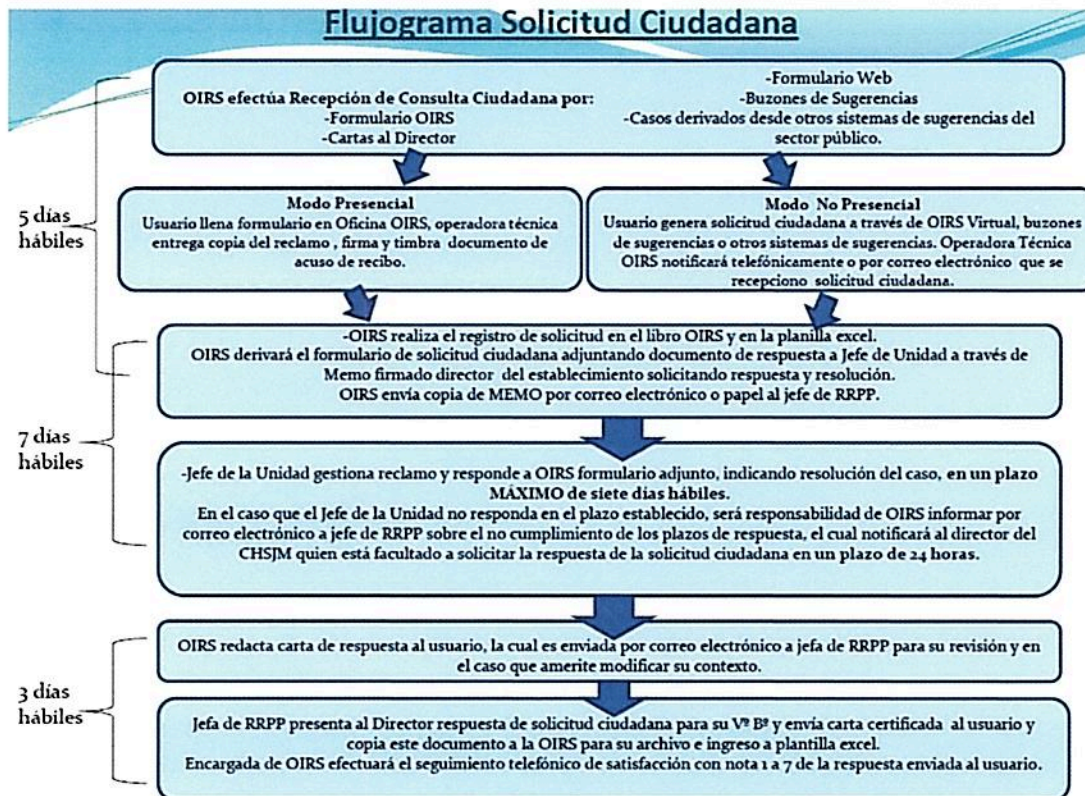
Flujograma Solicitud Ciudadana

OIRS efectúa Recepción de Consulta Ciudadana por:
-Formulario OIRS
-Cartas al Director

-Formulario Web
-Buzones de Sugerencias
-Casos derivados desde otros sistemas de sugerencias del sector público.

5 días hábiles

Modo Presencial
Usuario llena formulario en Oficina OIRS, operadora técnica entrega copia del reclamo , firma y timbra documento de acuso de recibo.

Modo No Presencial
Usuario genera solicitud ciudadana a través de OIRS Virtual, buzones de sugerencias o otros sistemas de sugerencias. Operadora Técnica OIRS notificará telefónicamente o por correo electrónico que se recepciono solicitud ciudadana.

-OIRS realiza el registro de solicitud en el libro OIRS y en la planilla excel.
OIRS derivará el formulario de solicitud ciudadana adjuntando documento de respuesta a Jefe de Unidad a través de Memo firmado director del establecimiento solicitando respuesta y resolución.
OIRS envía copia de MEMO por correo electrónico o papel al jefe de RRPP.

7 días hábiles

-Jefe de la Unidad gestiona reclamo y responde a OIRS formulario adjunto, indicando resolución del caso, en un plazo MÁXIMO de siete días hábiles.
En el caso que el Jefe de la Unidad no responda en el plazo establecido, será responsabilidad de OIRS informar por correo electrónico a jefe de RRPP sobre el no cumplimiento de los plazos de respuesta, el cual notificará al director del CHSJM quien está facultado a solicitar la respuesta de la solicitud ciudadana en un plazo de 24 horas.

3 días hábiles

OIRS redacta carta de respuesta al usuario, la cual es enviada por correo electrónico a jefa de RRPP para su revisión y en el caso que amerite modificar su contexto.

Jefa de RRPP presenta al Director respuesta de solicitud ciudadana para su Vº Bº y envía carta certificada al usuario y copia este documento a la OIRS para su archivo e ingreso a plantilla excel.
Encargada de OIRS efectuará el seguimiento telefónico de satisfacción con nota 1 a 7 de la respuesta enviada al usuario.